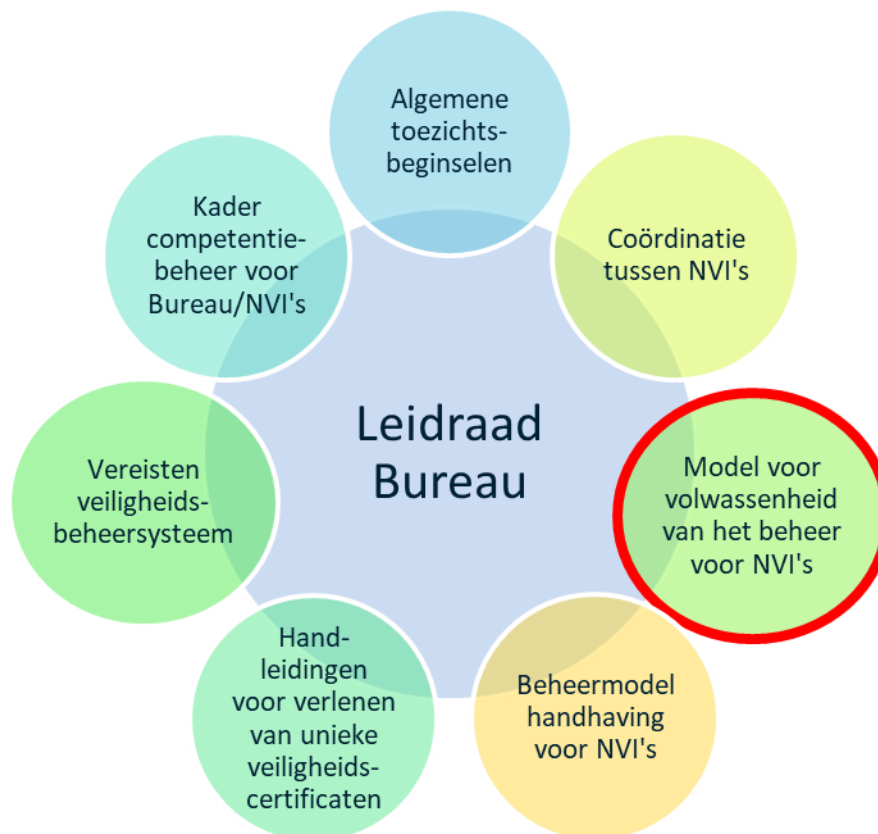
Algemene toezichtsbeginselen

Coördinatie tussen NVI's

Model voor volwassenheid van het beheer voor NVI's

Beheermodel handhaving voor NVI's

Handleidingen voor verlenen van unieke veiligheidscertificaten

Vereisten veiligheidsbeheersysteem

Kader competentiebeheer voor Bureau/NVI's

Leidraad Bureau